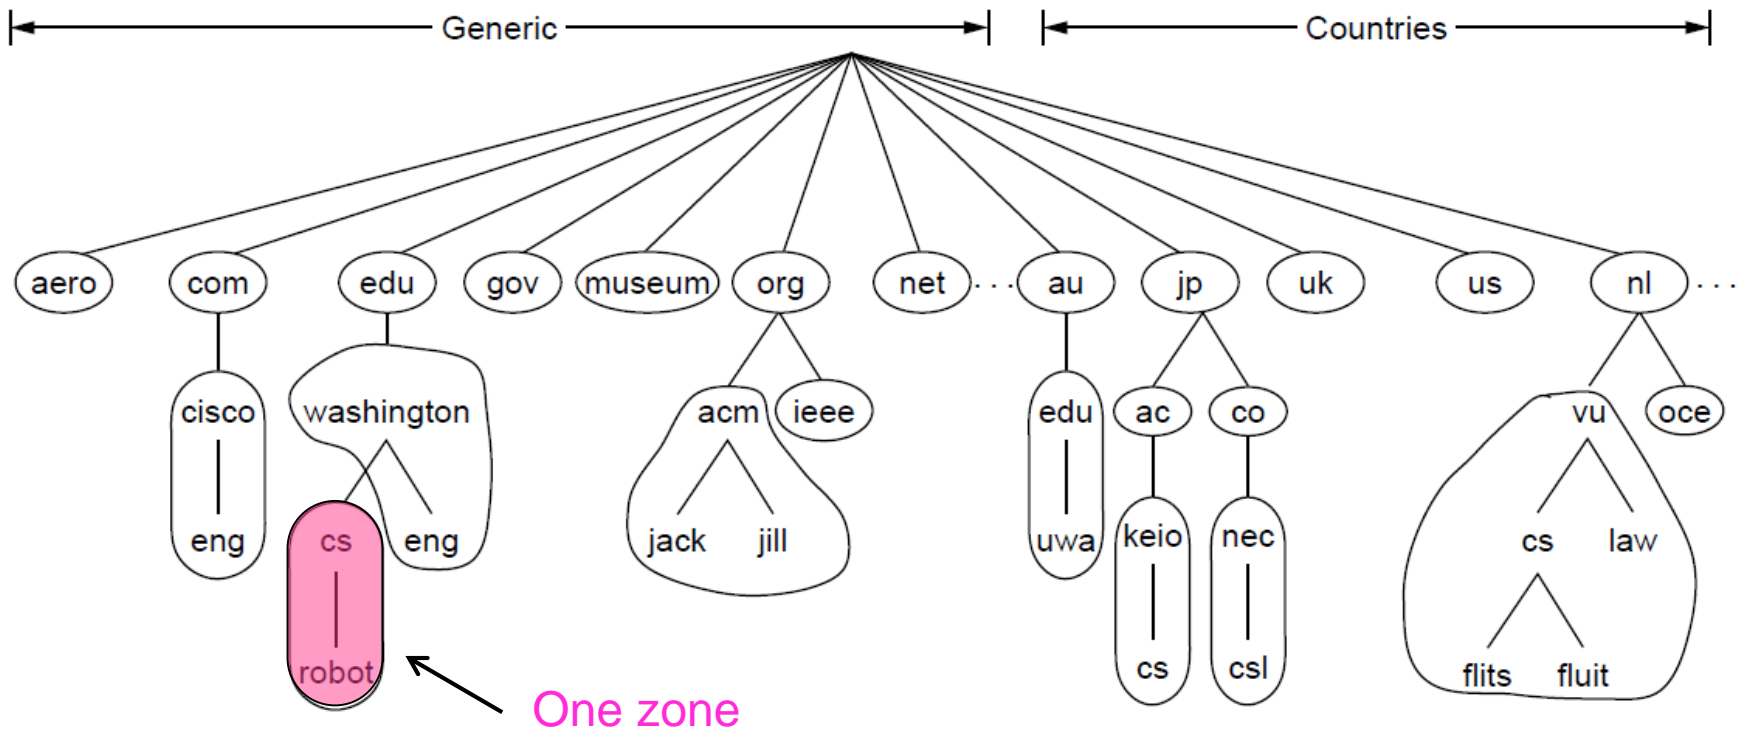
Generic

Countries

aero com edu gov museum org net . . . au jp uk us nl . . .

cisco

eng

washington

cs

robot

eng

acm ieee

jack jill

edu

uwa

ac co

keio nec

cs csl

vu oce

cs law

flits fluit

One zone